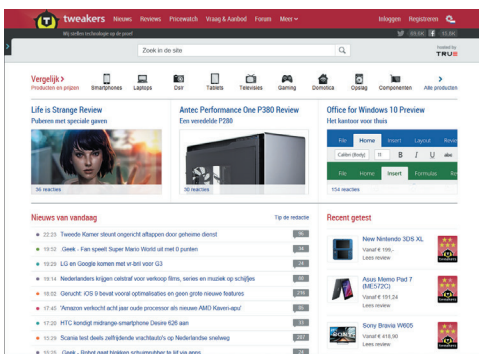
tweakers Nieuws Reviews Pricewatch Vraag & Aanbod Forum Meer

Inloggen Registreren

Wij stellen technologie op de proef

Zoek in de site

Hosted by TRUE

Vergelijk › Producten en prijzen

Smartphones Laptops Dslr Tablets Televisies Gaming Domotica Opslag Componenten Alle producten

Life is Strange Review
Puberen met speciale gaven

36 reacties

Antec Performance One P380 Review
Een veredelde P280

50 reacties

Office for Windows 10 Preview
Het kantoor voor thuis

File Home Insert Layout Review
Calibri (Body) 11 B I U
File Home Insert Formulas Review

154 reacties

Nieuws van vandaag

Tip de redactie

22:23 Tweede Kamer steunt ongericht aftappen door geheime dienst 36
19:52 .Geek - Fan speelt Super Mario World uit met 0 punten 34
19:29 LG en Google kunnen met vi-brir voor G3 24
19:14 Nederlanders krijgen celstraf voor verkoop films, series en muziek op schijfjes 30
18:50 Gerucht: iOS 9 bevat vooral optimalisaties en geen grote nieuwe features 216
17:40 'Amazon verkocht eerst pur oude processor als nieuwe AMD Kaveri-apu' 89
17:26 HTC kondigt midrange-smartphone Desire 626 aan 35
15:29 Scania test deels zelfrijdende vrachtauto's op Nederlandse snelweg 227
15:25 .Geek - Robot eet blokken schuimrubber te lijf via apps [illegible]

Recent getest

New Nintendo 3DS XL
Vanaf € 199,-
Lees review

Asus Memo Pad 7 (ME572C)
Vanaf € 151,24
Lees review

Sony Bravia W605
Vanaf € 416,90
Lees review